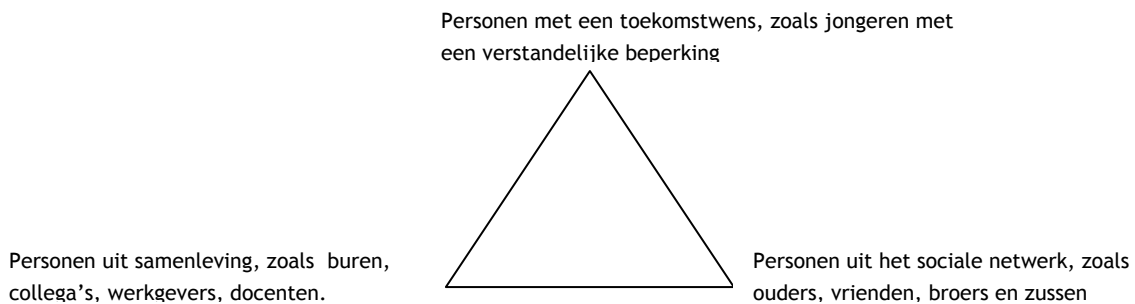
Personen met een toekomstwens, zoals jongeren met een verstandelijke beperking

Personen uit samenleving, zoals buren, collega's, werkgevers, docenten.

Personen uit het sociale netwerk, zoals ouders, vrienden, broers en zussen